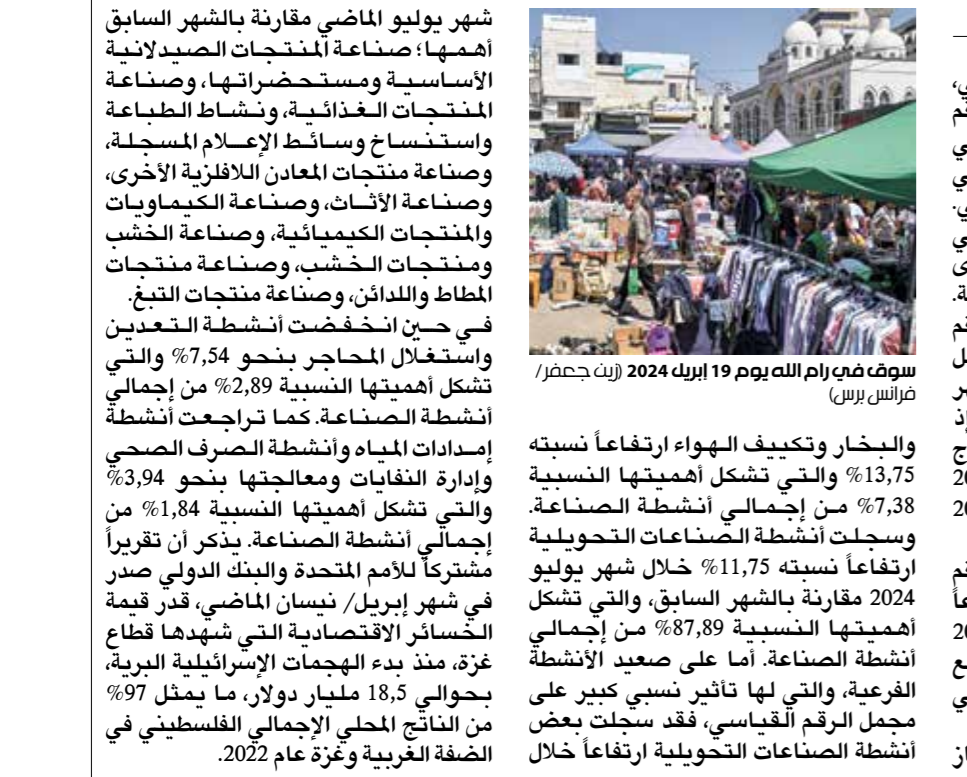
شهر يوليو الماضي مقارنة بالشهر السابق أهمها؛ صناعة المنتجات الصيدلانية الأساسية ومستحضراتها، وصناعة المنتجات الغذائية، ونشاط الطباعة واستنساخ وسائط الإعلام المسجلة، وصناعة منتجات المعادن اللافلزية الأخرى، وصناعة الأثاث، وصناعة الكيماويات والمنتجات الكيميائية، وصناعة الخشب ومنتجات الخشب، وصناعة منتجات المطاط واللدائن، وصناعة منتجات التبغ. في حين انخفضت أنشطة التعدين واستغلال المحاجر بنحو 7,54% والتي تشكل أهميتها النسبية 2,89% من إجمالي أنشطة الصناعة. كما تراجعت أنشطة إمدادات المياه وأنشطة الصرف الصحي وإدارة النفايات ومعالجتها بنحو 3,94% والتي تشكل أهميتها النسبية 1,84% من إجمالي أنشطة الصناعة. يذكر أن تقريراً مشتركاً للأمم المتحدة والبنك الدولي صدر في شهر إبريل/ نيسان الماضي، قدر قيمة الخسائر الاقتصادية التي شهدها قطاع غزة، منذ بدء الهجمات الإسرائيلية البرية، بحوالي 18,5 مليار دولار، ما يمثل 97% من الناتج المحلي الإجمالي الفلسطيني في الضفة الغربية وغزة عام 2022.

سوق في رام الله يوم 19 إبريل 2024 (زين جعفر/ فرانس برس)

والبخار وتكييف الهواء ارتفاعاً نسبته 13,75% والتي تشكل أهميتها النسبية 7,38% من إجمالي أنشطة الصناعة. وسجلت أنشطة الصناعات التحويلية ارتفاعاً نسبته 11,75% خلال شهر يوليو 2024 مقارنة بالشهر السابق، والتي تشكل أهميتها النسبية 87,89% من إجمالي أنشطة الصناعة. أما على صعيد الأنشطة الفرعية، والتي لها تأثير نسبي كبير على مجمل الرقم القياسي، فقد سجلت بعض أنشطة الصناعات التحويلية ارتفاعاً خلال

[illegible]